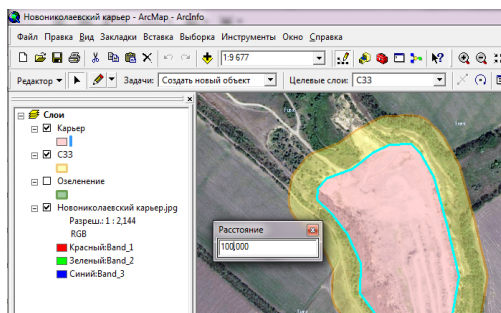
Новониколаевский карьер - ArcMap - ArcInfo

Файл Правка Вид Закладки Вставка Выборка Инструменты Окно Справка

1:9 677

Редактор ▾ Задачи: Создать новый объект Целевые слои: СЗЗ

Слои
Карьер
СЗЗ
Озеленение
Новониколаевский карьер.jpg
Разреш.: 1 : 2,144
RGB
Красный:Band_1
Зеленый:Band_2
Синий:Band_3

Расстояние
100,000